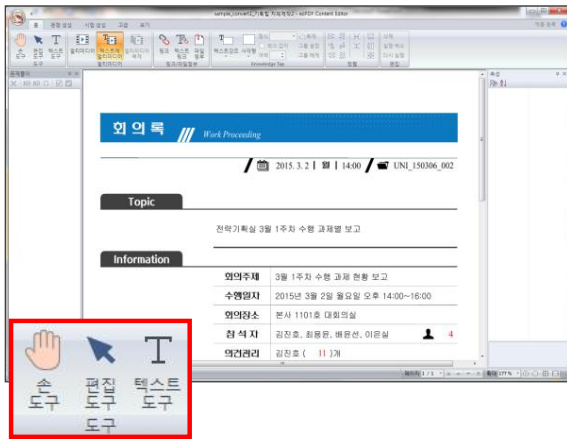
sample_convert(기획팀 지식재산2 - ezPDF Content Editor

홈

손 도구 편집 도구 텍스트 도구

도구

멀티미디어

Knowledge Tag

회의록 Work Proceeding

2015. 3. 2 | 월 | 14:00 UNI_150306_002

Topic

전략기획실 3월 1주차 수행 과제별 보고

Information

| 회의주제 | 3월 1주차 수행 과제 현황 보고 |
|---|---|
| 수행일자 | 2015년 3월 2일 월요일 오후 14:00~16:00 |
| 회의장소 | 본사 1101호 대회의실 |
| 참 석 자 | 김진호, 최용운, 배윤선, 이은실 4 |
| 의견관리 | 김진호 ( 11 )개 |

손 도구 편집 도구 텍스트 도구

도구